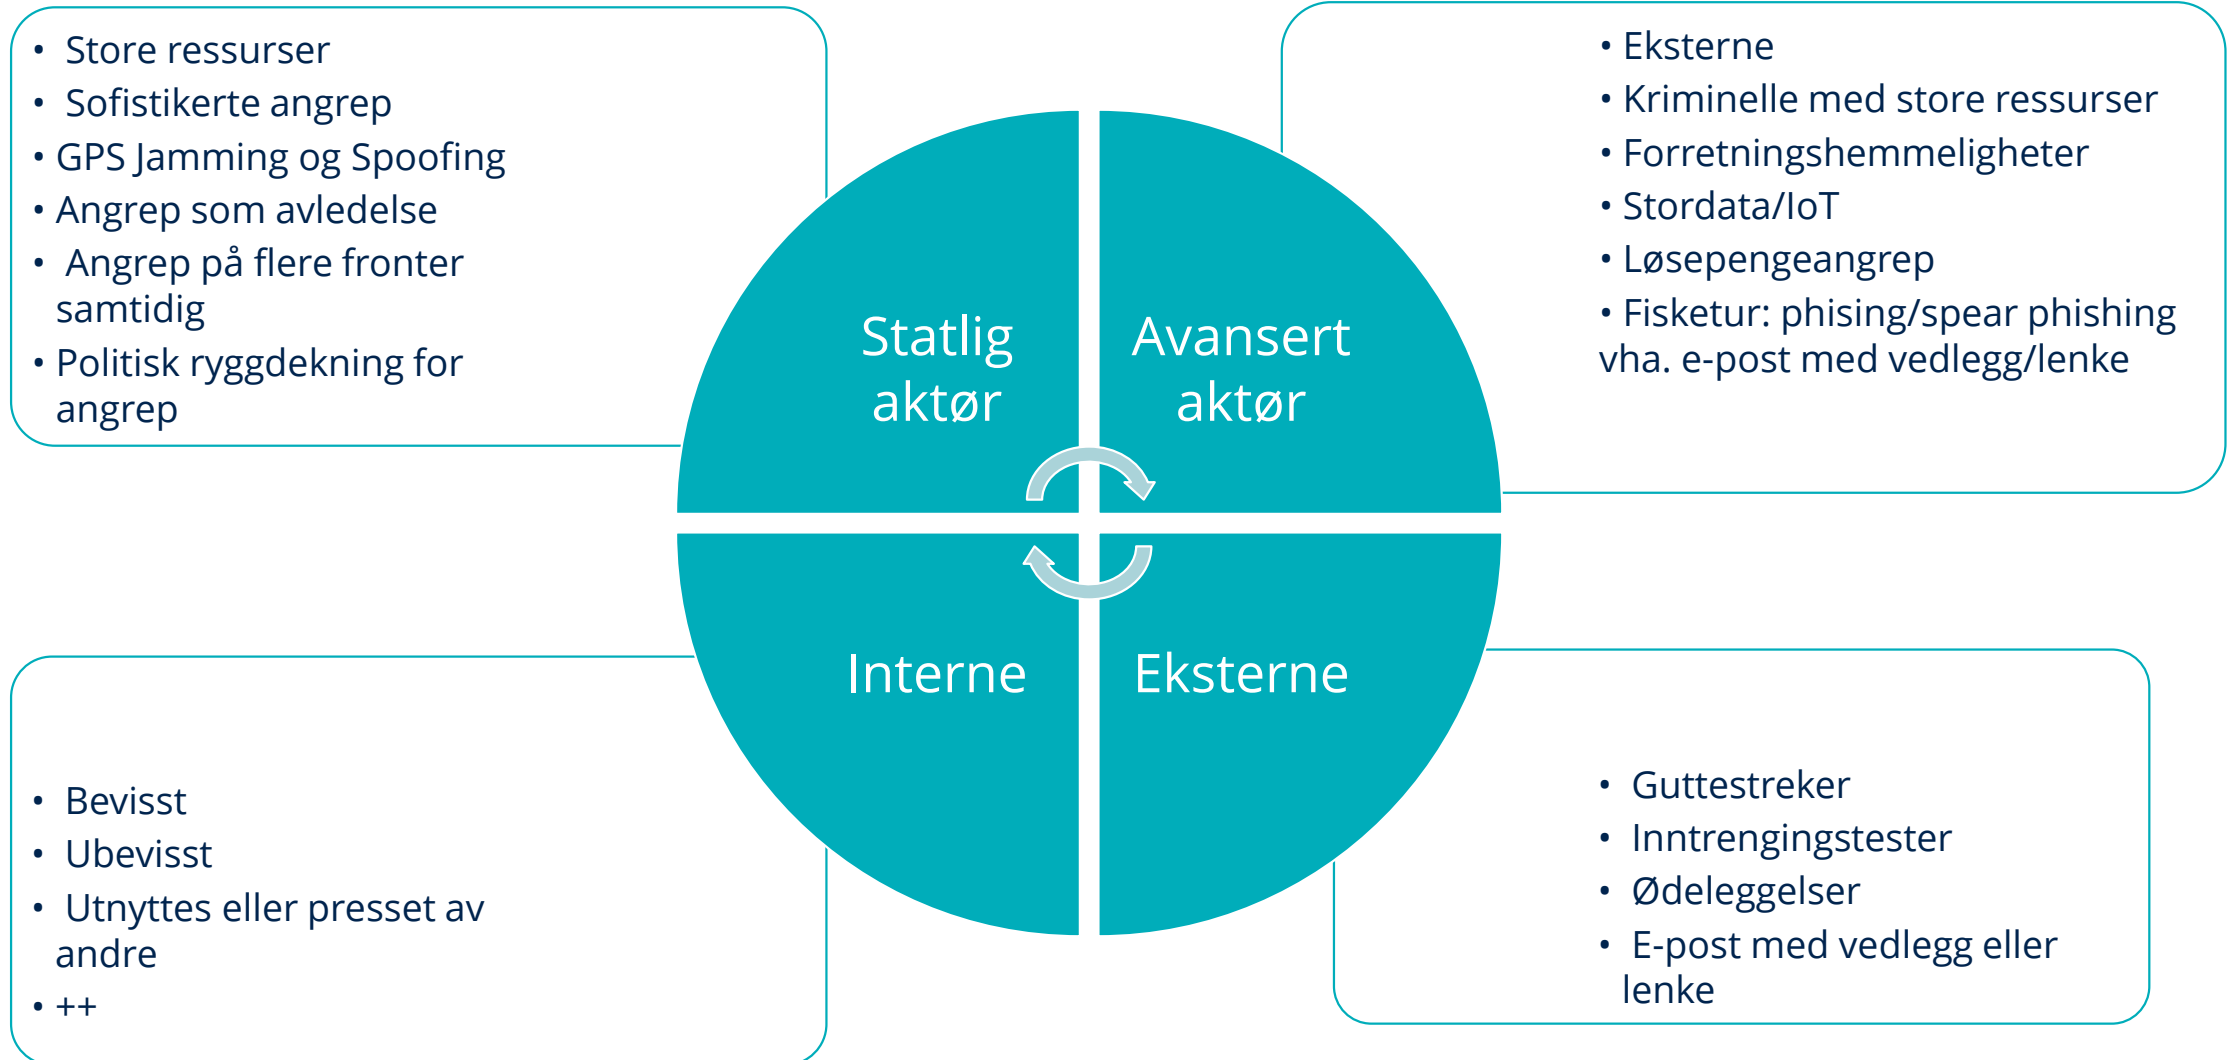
• Store ressurser
• Sofistikerte angrep
• GPS Jamming og Spoofing
• Angrep som avledelse
• Angrep på flere fronter samtidig
• Politisk ryggdekning for angrep

• Eksterne
• Kriminelle med store ressurser
• Forretningshemmeligheter
• Stordata/IoT
• Løsepengeangrep
• Fisketur: phising/spear phishing vha. e-post med vedlegg/lenke

Statlig aktør

Avansert aktør

Interne

Eksterne

• Bevisst
• Ubevisst
• Utnyttes eller presset av andre
• ++

• Guttestreker
• Inntrengingstester
• Ødeleggelser
• E-post med vedlegg eller lenke